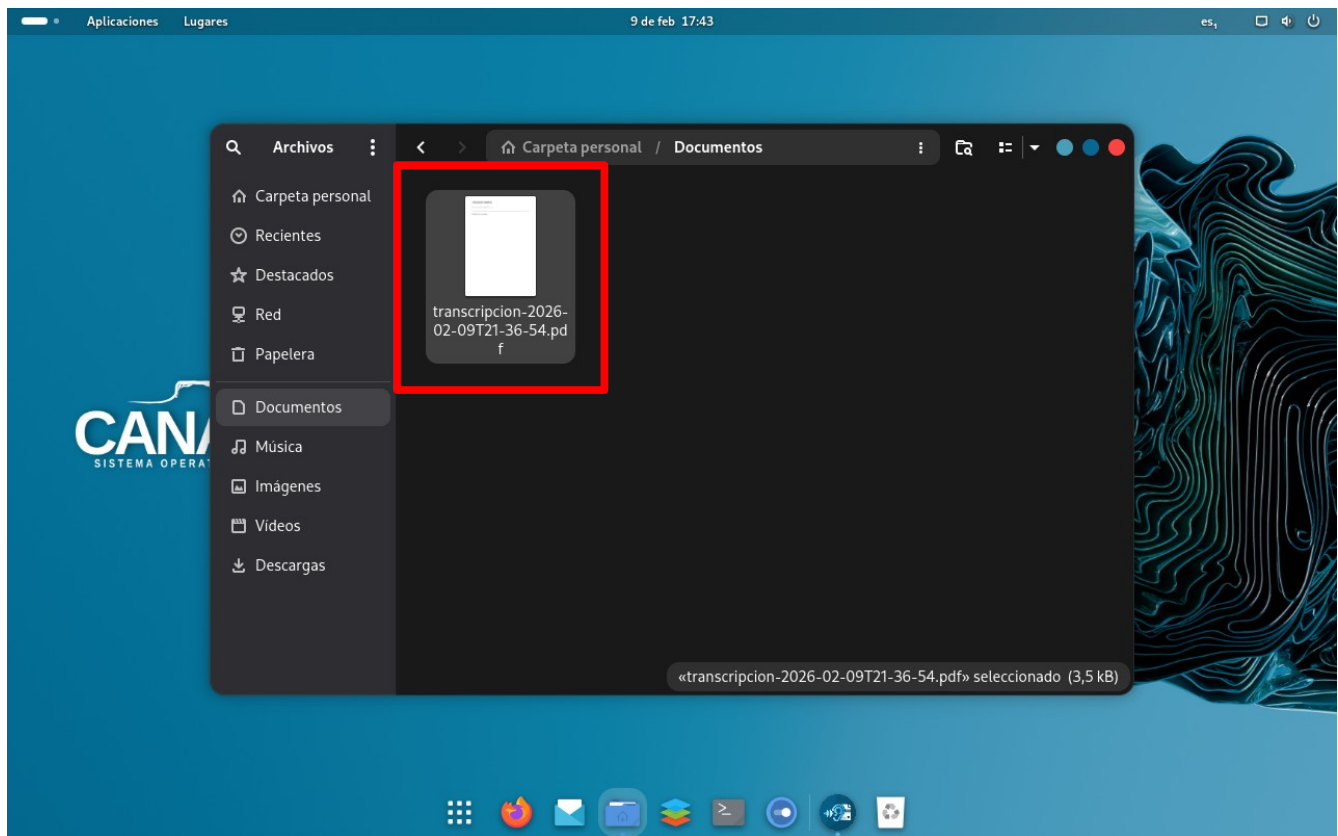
Aplicaciones Lugares

9 de feb 17:43

es

Archivos

Carpeta personal / Documentos

Carpeta personal
Recientes
Destacados
Red
Papelera
Documentos
Música
Imágenes
Vídeos
Descargas

transcripcion-2026-02-09T21-36-54.pdf

«transcripcion-2026-02-09T21-36-54.pdf» seleccionado (3,5 kB)

CANA
SISTEMA OPERAT